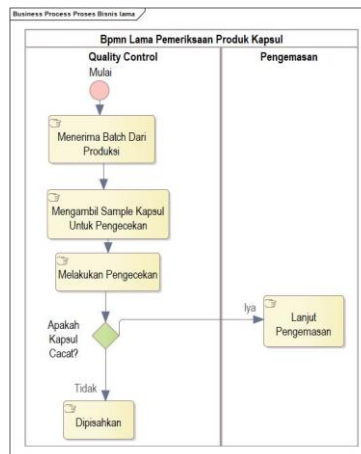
Business Process Proses Bisnis lama

Bpmn Lama Pemeriksaan Produk Kapsul

Quality Control

Pengemasan

Mulai

Menerima Batch Dari Produksi

Mengambil Sample Kapsul Untuk Pengecekan

Melakukan Pengecekan

Apakah Kapsul Cacat?

Iya

Lanjut Pengemasan

Tidak

Dipisahkan